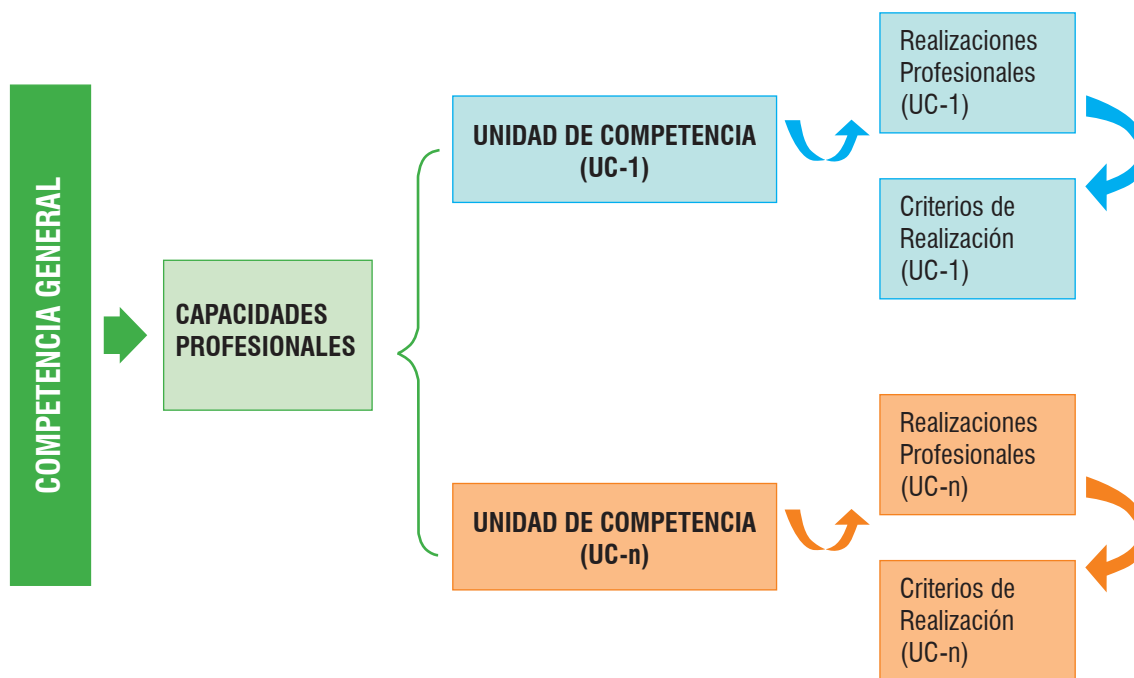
COMPETENCIA GENERAL

CAPACIDADES PROFESIONALES

UNIDAD DE COMPETENCIA (UC-1)

Realizaciones Profesionales (UC-1)

Criterios de Realización (UC-1)

UNIDAD DE COMPETENCIA (UC-n)

Realizaciones Profesionales (UC-n)

Criterios de Realización (UC-n)